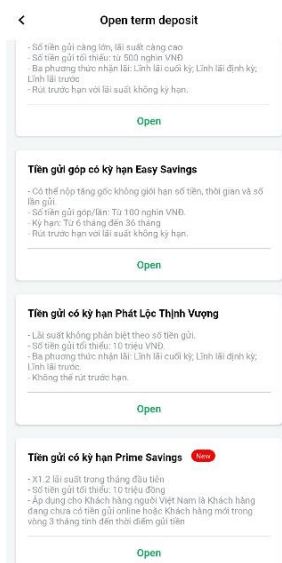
Open term deposit

- Số tiền gửi càng lớn, lãi suất càng cao
- Số tiền gửi tối thiểu: từ 500 nghìn VNĐ
- Ba phương thức nhận lãi: Lĩnh lãi cuối kỳ; Lĩnh lãi định kỳ; Lĩnh lãi trước
- Rút trước hạn với lãi suất không kỳ hạn.

Open

Tiền gửi góp có kỳ hạn Easy Savings

- Có thể nộp tăng góc không giới hạn số tiền, thời gian và số lần gửi.
- Số tiền gửi góp/lần: Từ 100 nghìn VNĐ.
- Kỳ hạn: Từ 6 tháng đến 36 tháng
- Rút trước hạn với lãi suất không kỳ hạn.

Open

Tiền gửi có kỳ hạn Phát Lộc Thịnh Vượng

- Lãi suất không phân biệt theo số tiền gửi.
- Số tiền gửi tối thiểu: 10 triệu VNĐ.
- Ba phương thức nhận lãi: Lĩnh lãi cuối kỳ; Lĩnh lãi định kỳ; Lĩnh lãi trước.
- Không thể rút trước hạn.

Open

Tiền gửi có kỳ hạn Prime Savings New

- X1.2 lãi suất trong tháng đầu tiên
- Số tiền gửi tối thiểu: 10 triệu đồng
- Áp dụng cho Khách hàng người Việt Nam là Khách hàng đang chưa có tiền gửi online hoặc Khách hàng mới trong vòng 3 tháng tính đến thời điểm gửi tiền

Open